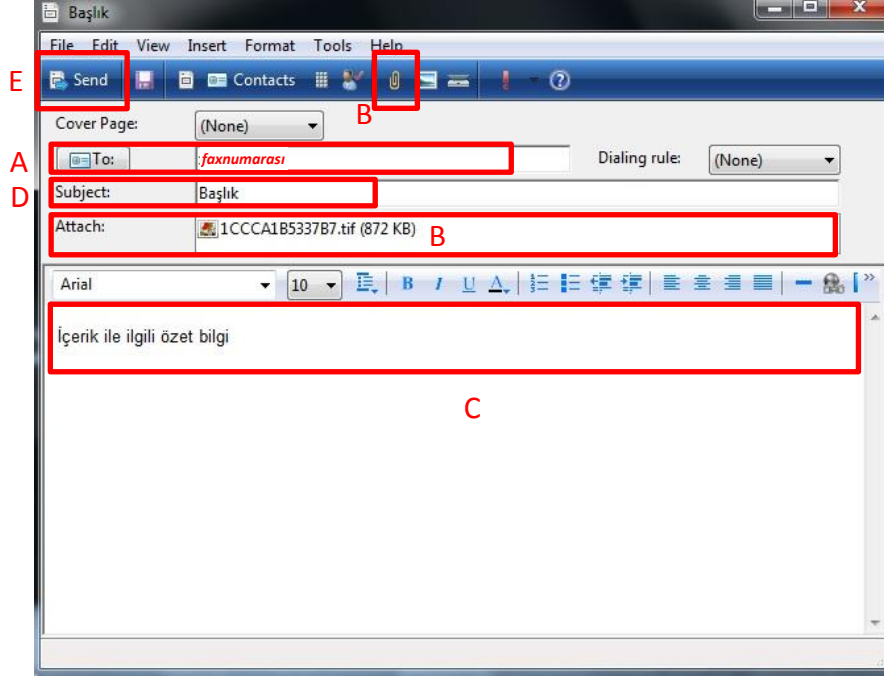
Başlık

File Edit View Insert Format Tools Help

E Send Contacts

B

Cover Page: (None)

A To: ;faxnumarası Dialing rule: (None)

D Subject: Başlık

Attach: 1CCCA1B5337B7.tif (872 KB) B

Arial 10 B I U A

İçerik ile ilgili özet bilgi

C